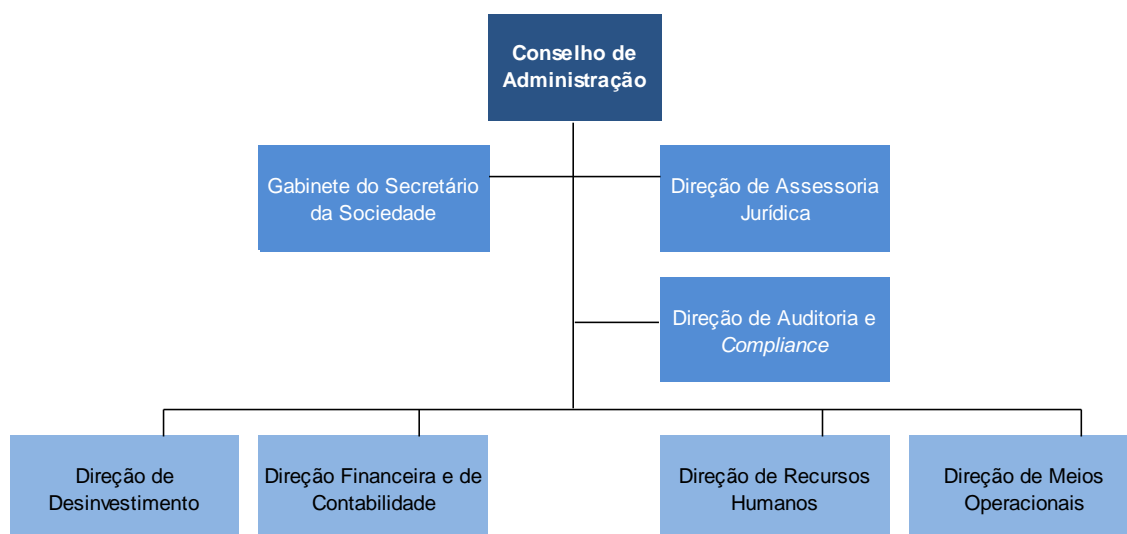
Conselho de Administração

Gabinete do Secretário da Sociedade

Direção de Assessoria Jurídica

Direção de Auditoria e *Compliance*

Direção de Desinvestimento

Direção Financeira e de Contabilidade

Direção de Recursos Humanos

Direção de Meios Operacionais